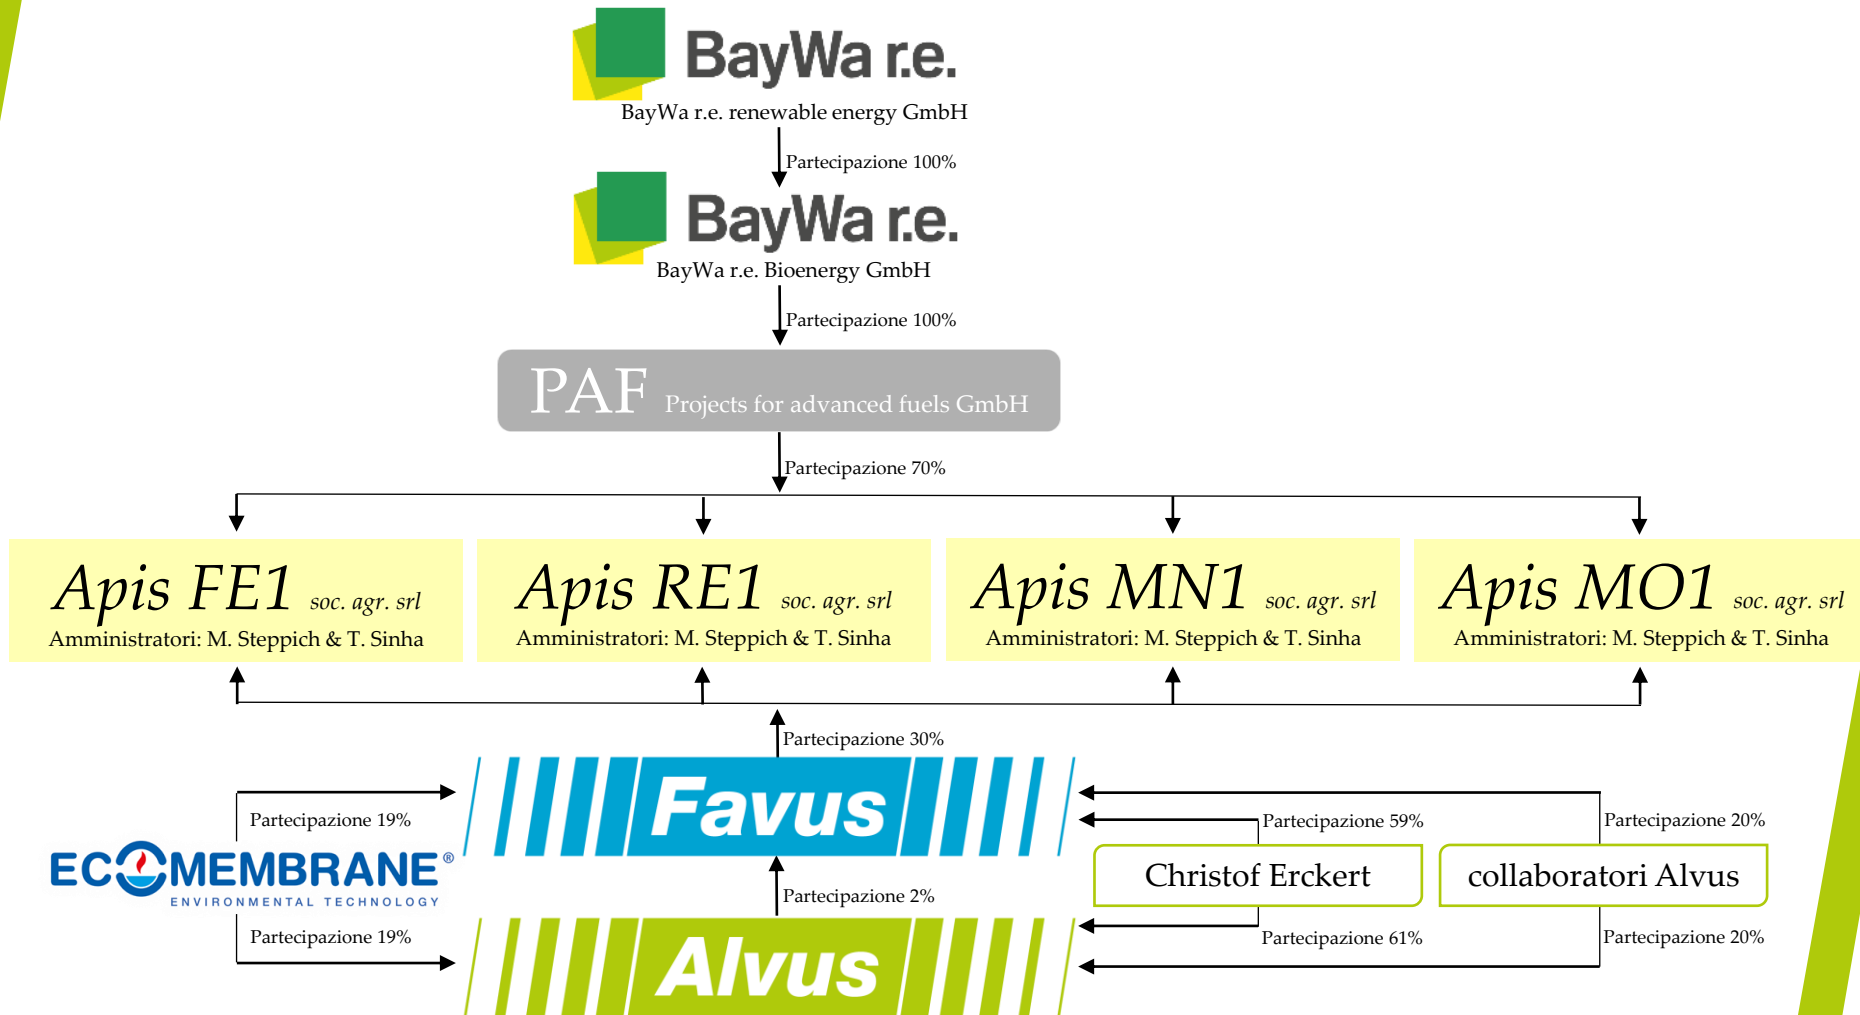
BayWa r.e.
BayWa r.e. renewable energy GmbH

Partecipazione 100%

BayWa r.e.
BayWa r.e. Bioenergy GmbH

Partecipazione 100%

PAF Projects for advanced fuels GmbH

Partecipazione 70%

Apis FE1 soc. agr. srl
Amministratori: M. Steppich & T. Sinha

Apis RE1 soc. agr. srl
Amministratori: M. Steppich & T. Sinha

Apis MN1 soc. agr. srl
Amministratori: M. Steppich & T. Sinha

Apis MO1 soc. agr. srl
Amministratori: M. Steppich & T. Sinha

Partecipazione 30%

Partecipazione 19%

Favus

Partecipazione 59%

Partecipazione 20%

ECOMEMBRANE®
ENVIRONMENTAL TECHNOLOGY

Christof Erckert

collaboratori Alvus

Partecipazione 2%

Partecipazione 19%

Partecipazione 61%

Partecipazione 20%

Alvus